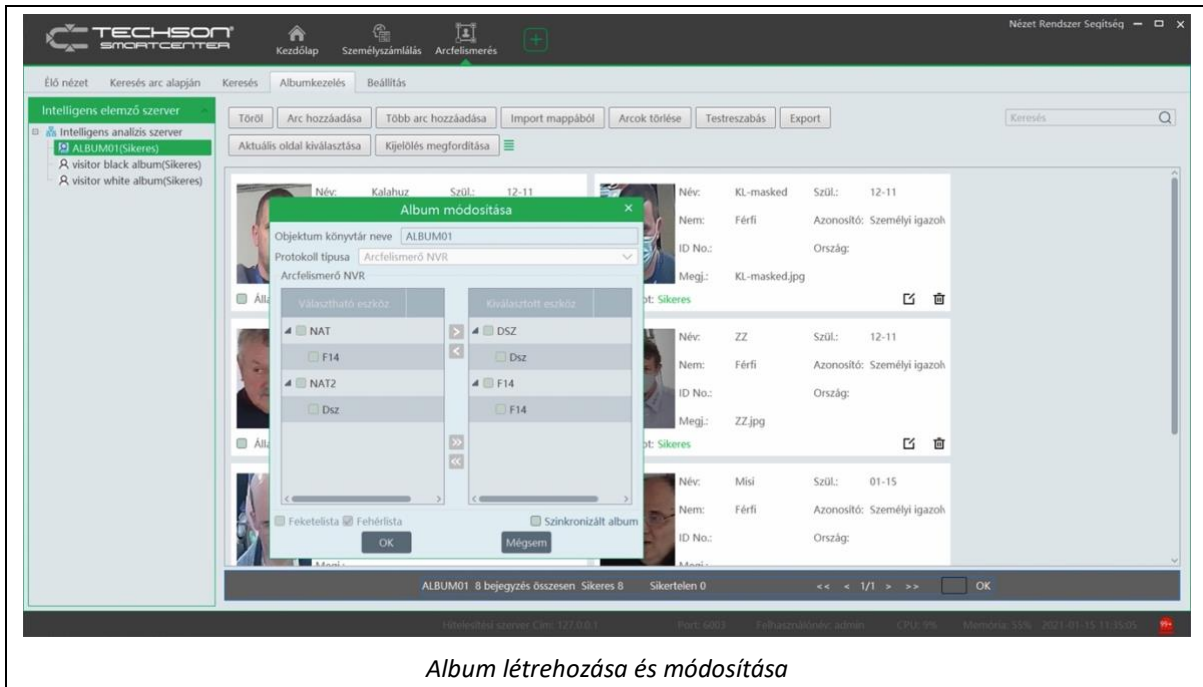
TECHSON SMARTCENTER

Kezdőlap Személyszámlálás Arcfelismerés

Nézet Rendszer Segítség

Élő nézet Keresés arc alapján Keresés Albumkezelés Beállítás

Intelligens elemző szerver

Intelligens analízis szerver
ALBUM01(Sikeres)
visitor black album(Sikeres)
visitor white album(Sikeres)

Töröl Arc hozzáadása Több arc hozzáadása Import mappából Arcok törlése Testreszabás Export

Keresés

Aktuális oldal kiválasztása Kijelölés megfordítása

Név: Kalahuz Szül.: 12-11

Áll

Áll

Név: KL-masked Szül.: 12-11
Nem: Férfi Azonosító: Személyi igazoh
ID No.: Ország:
Megj.: KL-masked.jpg
ot: Sikeres

Név: ZZ Szül.: 12-11
Nem: Férfi Azonosító: Személyi igazoh
ID No.: Ország:
Megj.: ZZ.jpg
ot: Sikeres

Név: Misi Szül.: 01-15
Nem: Férfi Azonosító: Személyi igazoh
ID No.: Ország:

Album módosítása

Objektum könyvtár neve ALBUM01
Protokoll típusa Arcfelismerő NVR
Arcfelismerő NVR

Választható eszköz
NAT
F14
NAT2
Dsz

Kiválasztott eszköz
DSZ
Dsz
F14
F14

Feketelista Fehérlista Szinkronizált album

OK Mégsem

ALBUM01 8 bejegyzés összesen Sikeres 8 Sikertelen 0 << < 1/1 > >> OK

Hitelesítési szerver Cím: 127.0.0.1 Port: 6003 Felhasználónév: admin CPU: 9% Memória: 55% 2021-01-15 11:35:05

Album létrehozása és módosítása